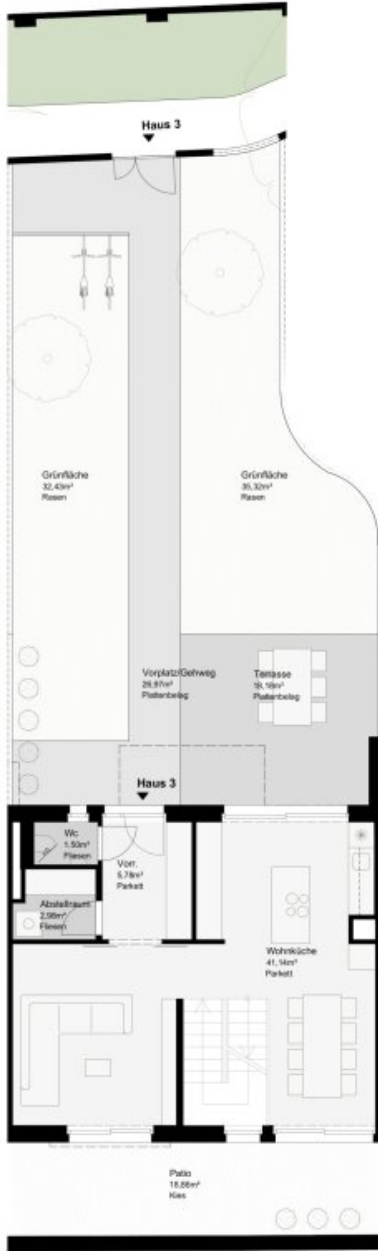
Haus 3

Grünfläche
32,43m²
Rasen

Grünfläche
35,32m²
Rasen

Vorplatz/Gehweg
29,97m²
Plattenbelag

Terrasse
18,18m²
Plattenbelag

Haus 3

Wc
1,53m²
Fliesen

Vorr.
5,78m²
Parkett

Abstellraum
2,98m²
Fliesen

Wohnküche
41,14m²
Parkett

Patio
18,88m²
Kies